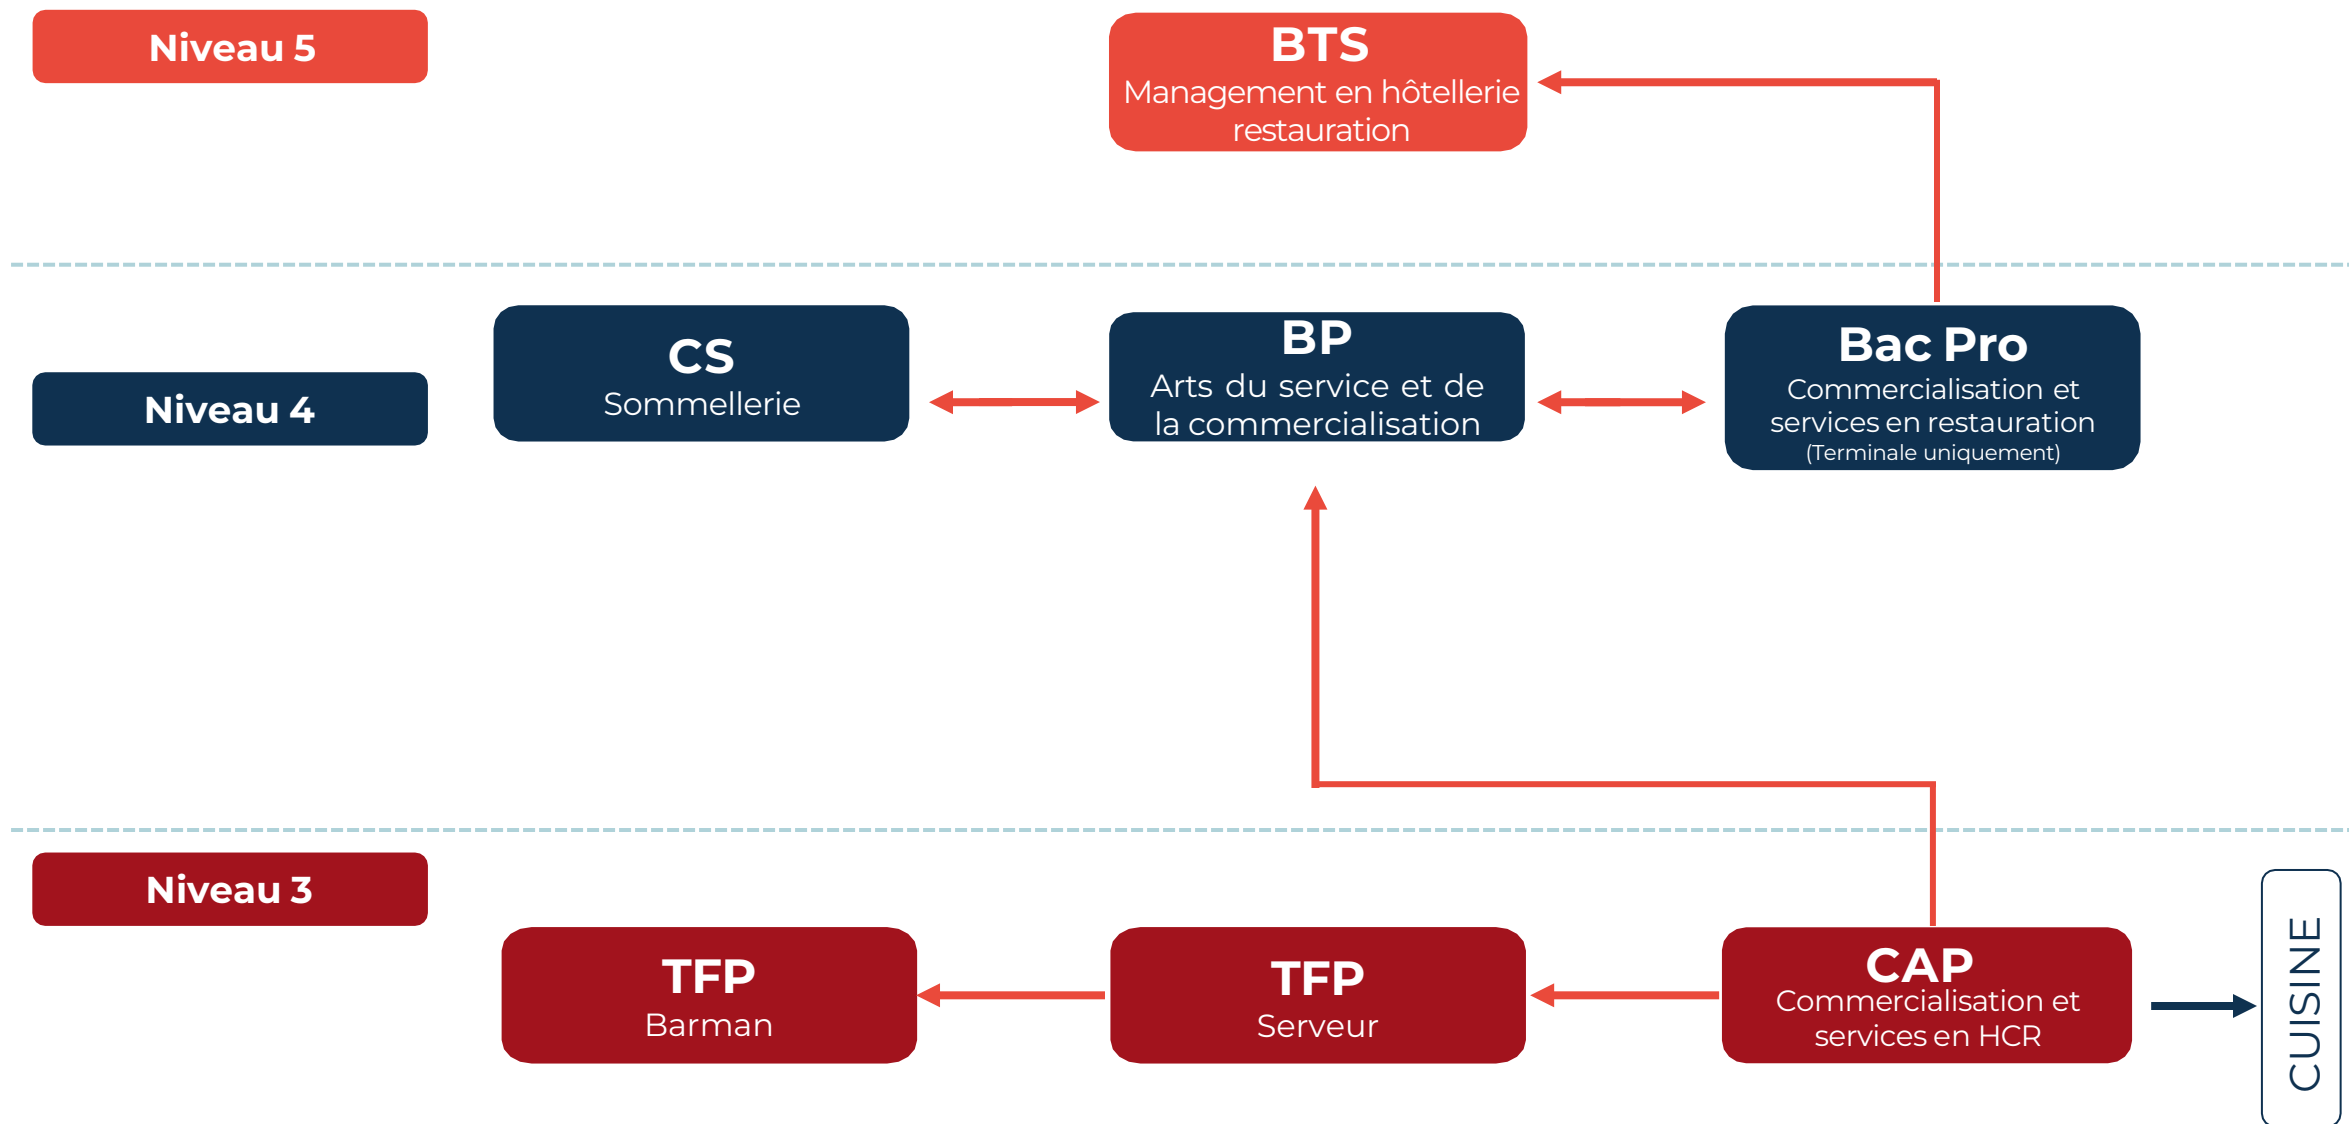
Niveau 5

BTS
Management en hôtellerie restauration

Niveau 4

CS
Sommellerie

BP
Arts du service et de la commercialisation

Bac Pro
Commercialisation et services en restauration
(Terminale uniquement)

Niveau 3

TFP
Barman

TFP
Serveur

CAP
Commercialisation et services en HCR

CUISINE